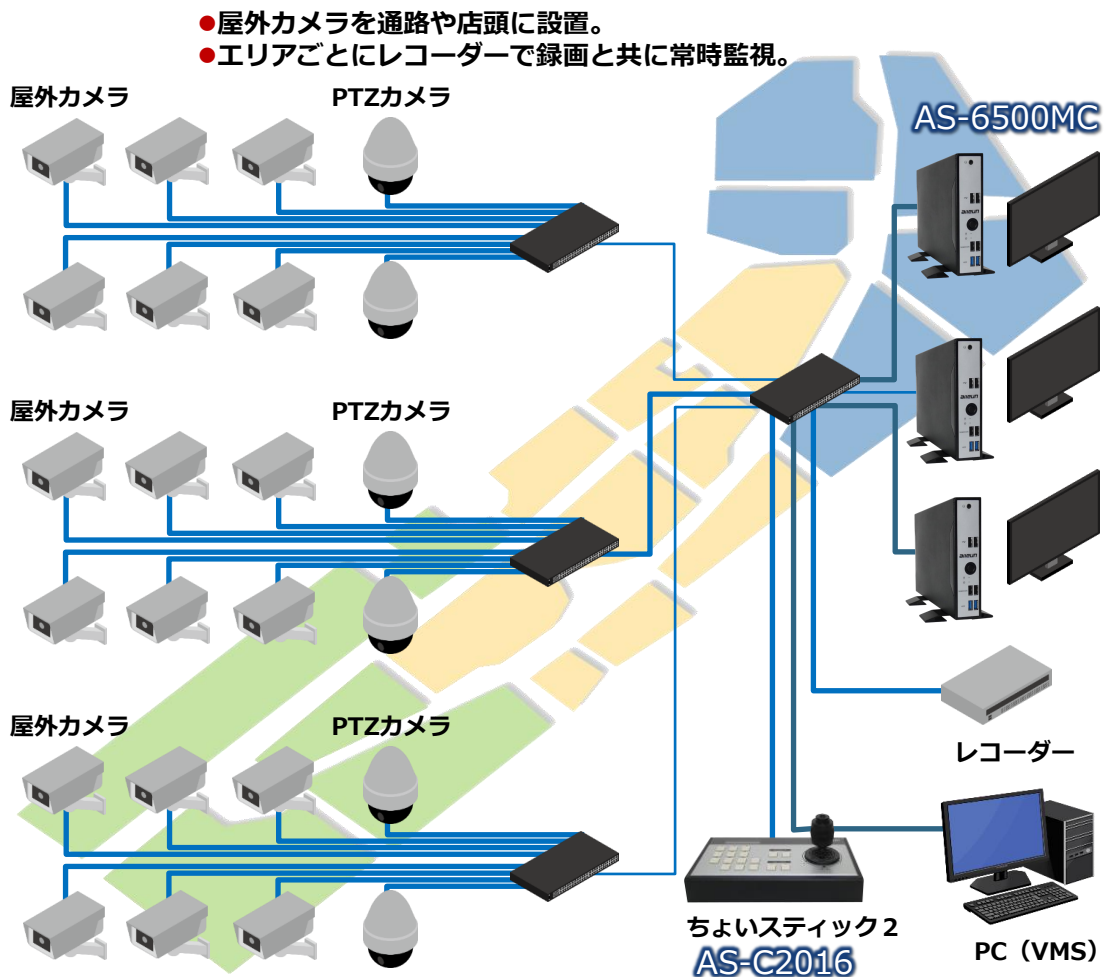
●屋外カメラを通路や店頭に設置。
●エリアごとにレコーダーで録画と共に常時監視。

屋外カメラ
PTZカメラ

屋外カメラ
PTZカメラ

屋外カメラ
PTZカメラ

AS-6500MC

レコーダー

ちょいスティック２
AS-C2016

PC（VMS）